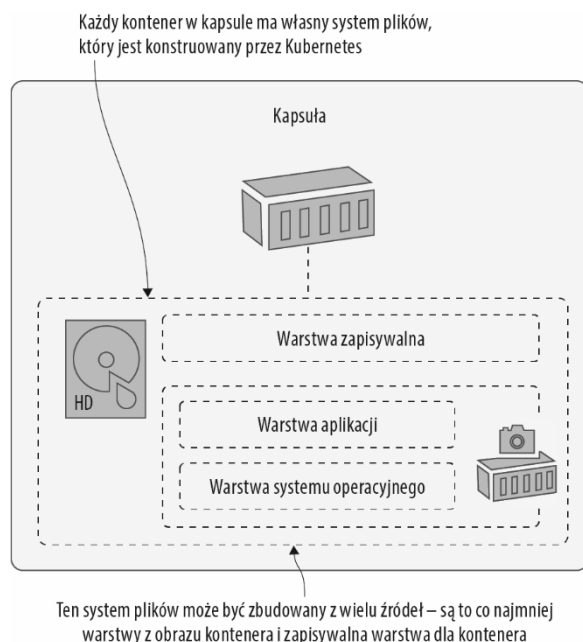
Każdy kontener w kapsule ma własny system plików, który jest konstruowany przez Kubernetes

Kapsuła

HD

Warstwa zapisywalna

Warstwa aplikacji

Warstwa systemu operacyjnego

Ten system plików może być zbudowany z wielu źródeł – są to co najmniej warstwy z obrazu kontenera i zapisywalna warstwa dla kontenera